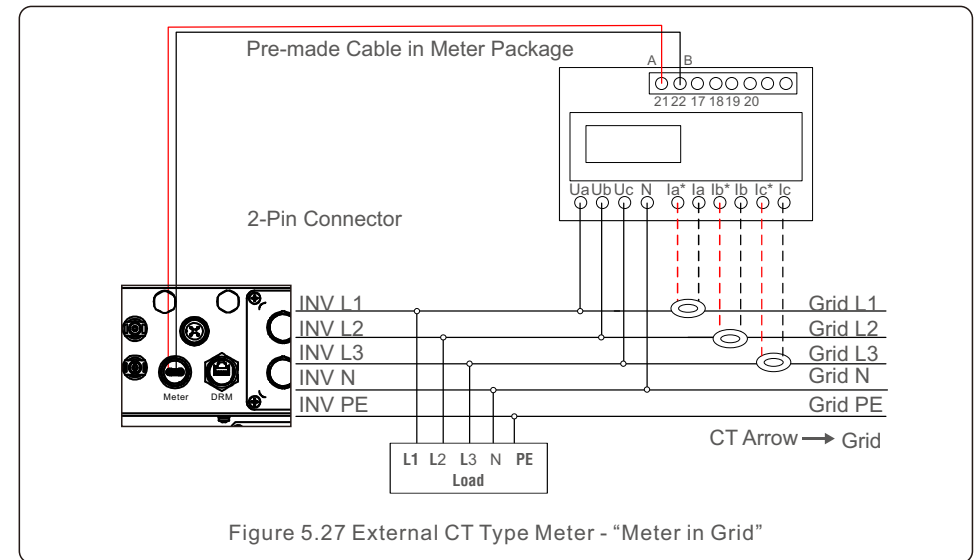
Pre-made Cable in Meter Package

A B

21 22 17 18 19 20

Ua Ub Uc N Ia* Ia Ib* Ib Ic* Ic

2-Pin Connector

Meter DRM

INV L1
INV L2
INV L3
INV N
INV PE

Grid L1
Grid L2
Grid L3
Grid N
Grid PE

CT Arrow → Grid

L1 L2 L3 N PE
Load

Figure 5.27 External CT Type Meter - "Meter in Grid"